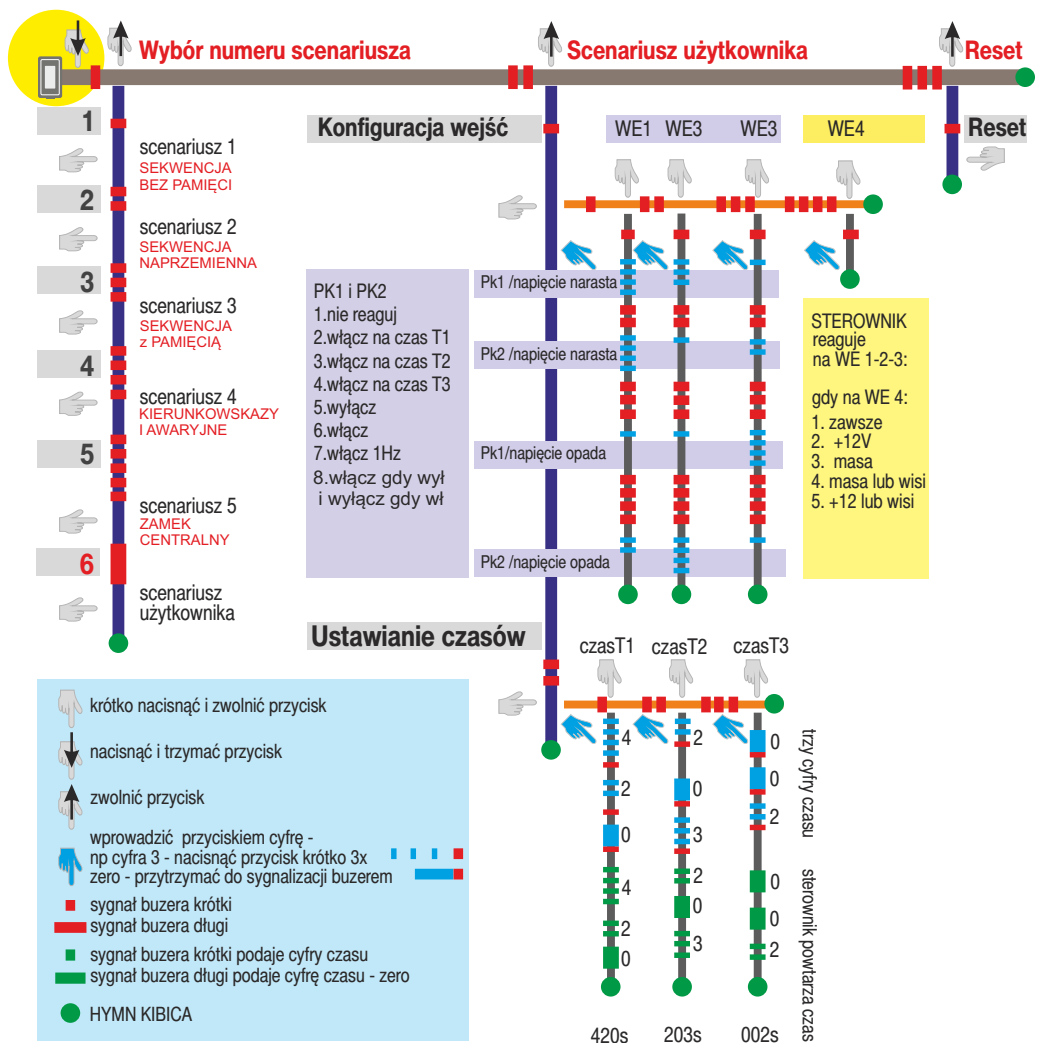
Wybór numeru scenariusza

Scenariusz użytkownika

Reset

1

scenariusz 1
SEKWENCJA
BEZ PAMIĘCI

2

scenariusz 2
SEKWENCJA
NAPRZEMIENNA

3

scenariusz 3
SEKWENCJA
z PAMIĘCIĄ

4

scenariusz 4
KIERUNKOWSKAZY
I AWARYJNE

5

scenariusz 5
ZAMEK
CENTRALNY

6

scenariusz
użytkownika

Konfiguracja wejść

WE1 WE3 WE3

WE4

Reset

PK1 i PK2
1.nie reaguj
2.włącz na czas T1
3.włącz na czas T2
4.włącz na czas T3
5.wyłącz
6.włącz
7.włącz 1Hz
8.włącz gdy wył
i wyłącz gdy wł

Pk1 /napięcie narasta

Pk2 /napięcie narasta

Pk1/napięcie opada

Pk2 /napięcie opada

STEROWNIK
reaguje
na WE 1-2-3:

gdy na WE 4:
1. zawsze
2. +12V
3. masa
4. masa lub wisi
5. +12 lub wisi

Ustawianie czasów

czasT1 czasT2 czasT3

4 2 0
2 0 0
0 3 2
4 2 0
2 0 0
0 3 2

trzy cyfry czasu

sterownik powtarza czas

420s 203s 002s

krótko nacisnąć i zwolnić przycisk

nacisnąć i trzymać przycisk

zwolnić przycisk

wprowadzić przyciskiem cyfrę -
np cyfra 3 - nacisnąć przycisk krótko 3x
zero - przytrzymać do sygnalizacji buzerem

sygnał buzera krótki
sygnał buzera długi

sygnał buzera krótki podaje cyfry czasu
sygnał buzera długi podaje cyfrę czasu - zero

HYMN KIBICA